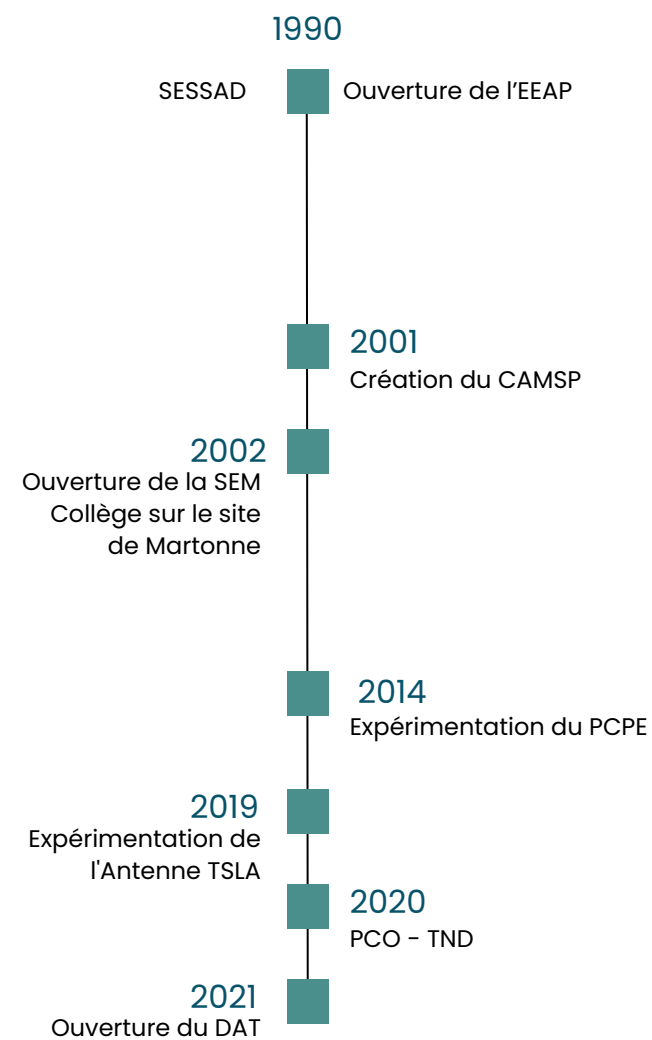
1990

SESSAD

Ouverture de l’EEAP

2001
Création du CAMSP

2002
Ouverture de la SEM Collège sur le site de Martonne

2014
Expérimentation du PCPE

2019
Expérimentation de l'Antenne TSLA

2020
PCO - TND

2021
Ouverture du DAT